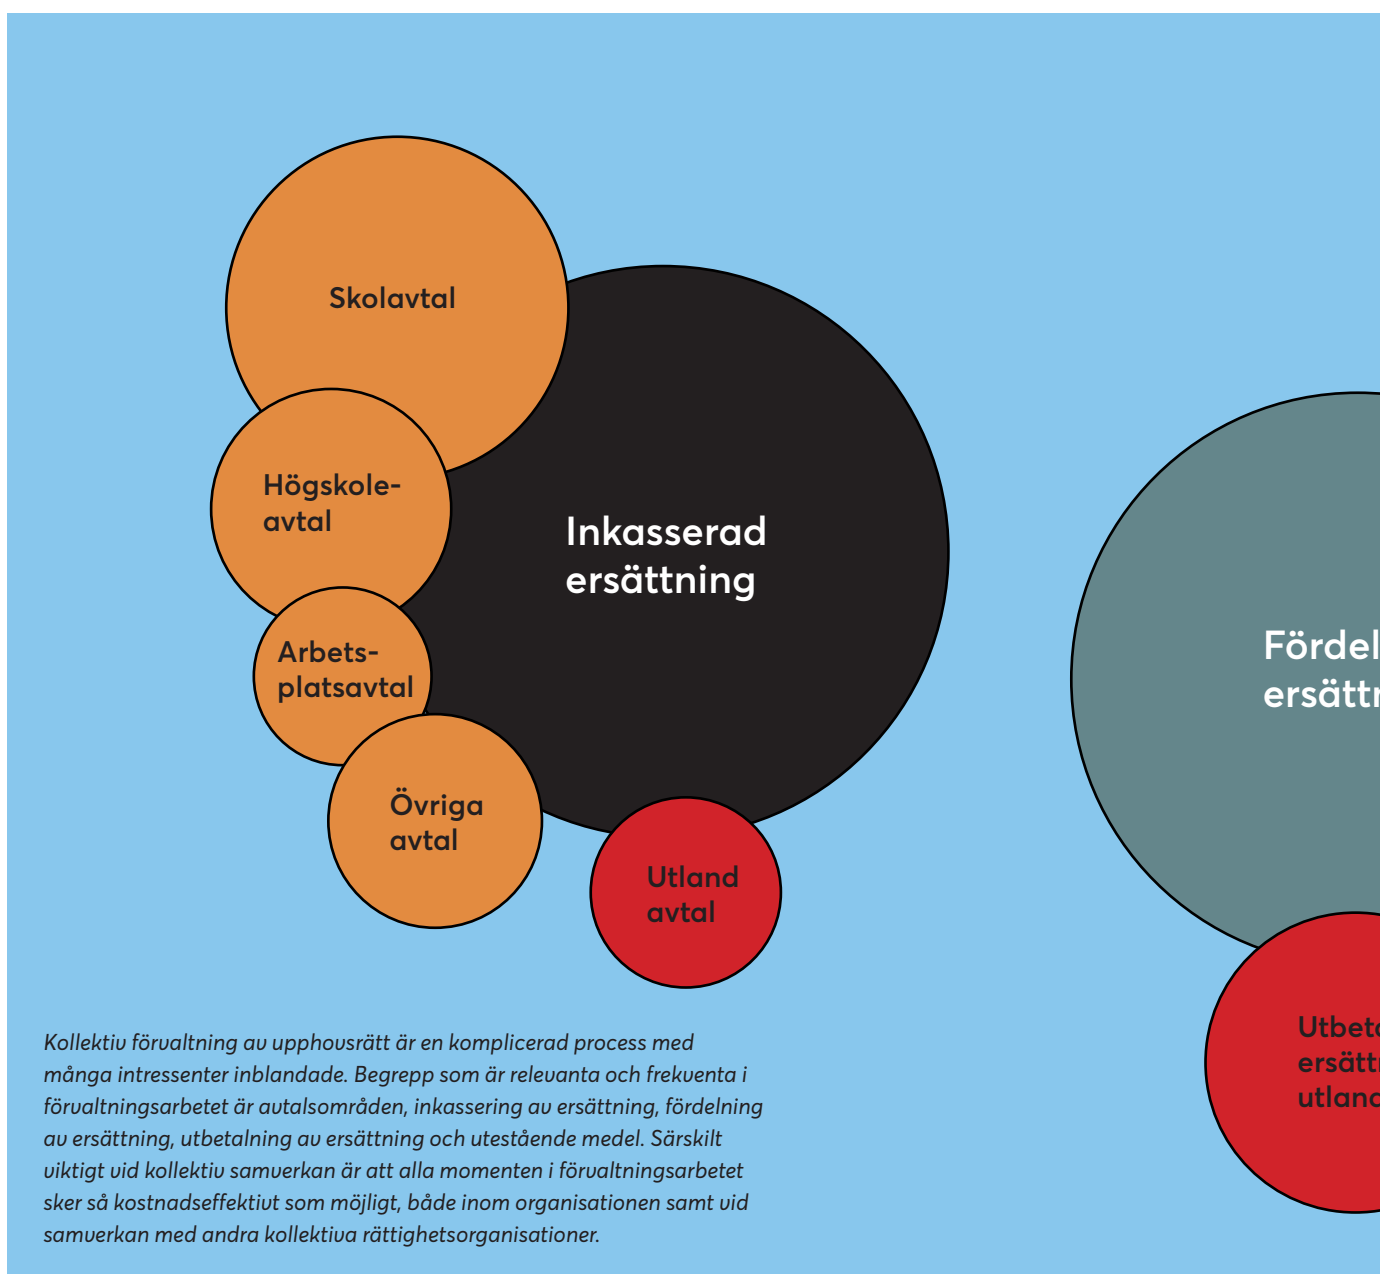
Skolavtal

Högskoleavtal

Arbetsplatsavtal

Övriga avtal

Inkasserad ersättning

Utland avtal

Fördel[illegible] ersättn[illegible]

Utbeta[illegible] ersättn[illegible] utland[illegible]

Kollektiv förvaltning av upphovsrätt är en komplicerad process med många intressenter inblandade. Begrepp som är relevanta och frekventa i förvaltningsarbetet är avtalsområden, inkassering av ersättning, fördelning av ersättning, utbetalning av ersättning och utestående medel. Särskilt viktigt vid kollektiv samverkan är att alla momenten i förvaltningsarbetet sker så kostnadseffektivt som möjligt, både inom organisationen samt vid samverkan med andra kollektiva rättighetsorganisationer.